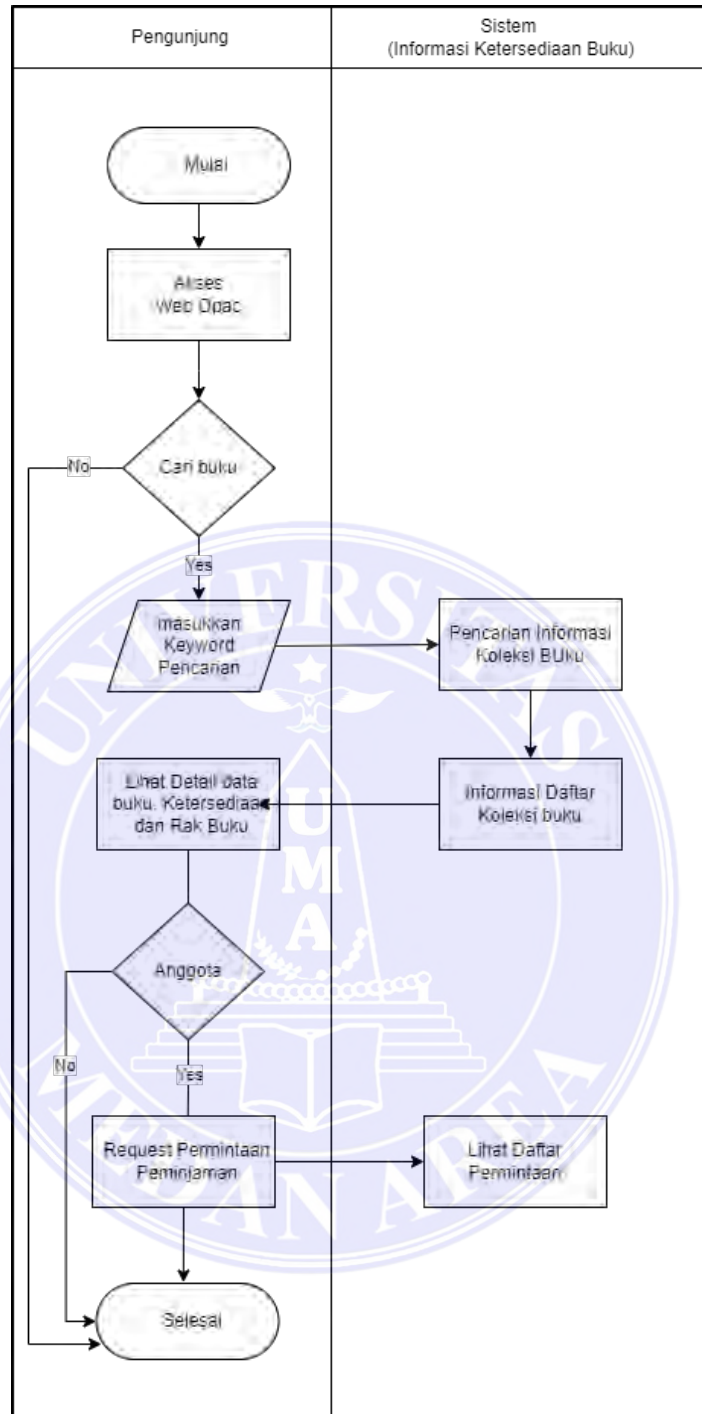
| Pengunjung | Sistem (Informasi Ketersediaan Buku) |
|---|---|

Mulai

Akses Web Opac

Cari buku

No

Yes

masukkan Keyword Pencarian

Pencarian Informasi Koleksi BUku

Informasi Daftar Koleksi buku

Lihat Detail data buku, Ketersediaa dan Rak Buku

Anggota

No

Yes

Request Permintaan Peminjaman

Lihat Daftar Permintaan

Selesai

UNIVERSITAS MEDAN AREA

UMA